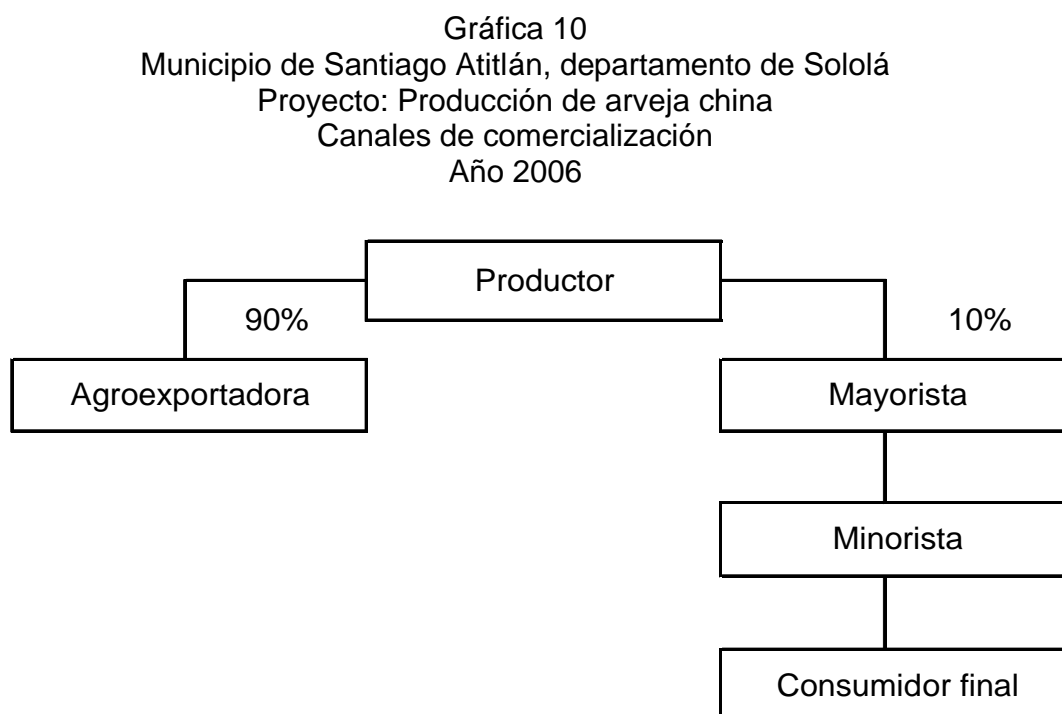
Gráfica 10
Municipio de Santiago Atitlán, departamento de Sololá
Proyecto: Producción de arveja china
Canales de comercialización
Año 2006

Productor

90%

10%

Agroexportadora

Mayorista

Minorista

Consumidor final